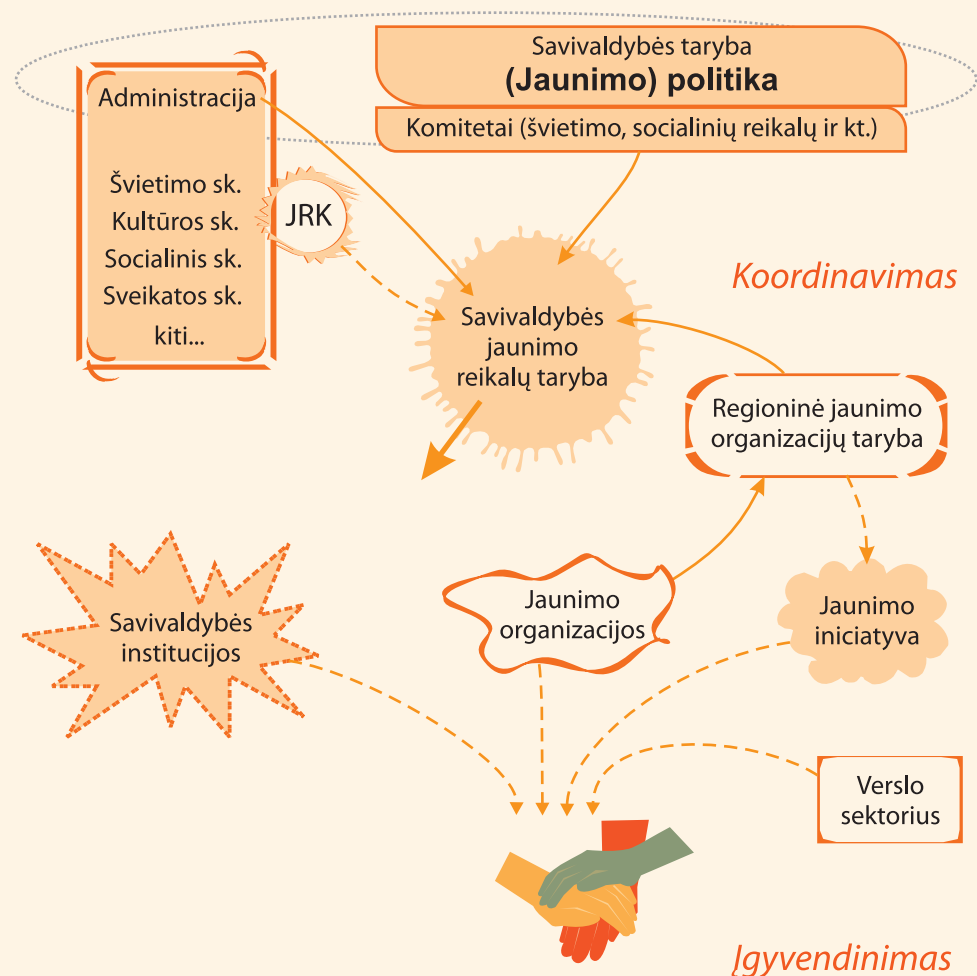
Savivaldybės taryba
(Jaunimo) politika
Komitetai (švietimo, socialinių reikalų ir kt.)

Administracija

Švietimo sk.
Kultūros sk.
Socialinis sk.
Sveikatos sk.
kiti...

JRK

Koordinavimas

Savivaldybės jaunimo reikalų taryba

Regioninė jaunimo organizacijų taryba

Savivaldybės institucijos

Jaunimo organizacijos

Jaunimo iniciatyva

Verslo sektorius

Įgyvendinimas